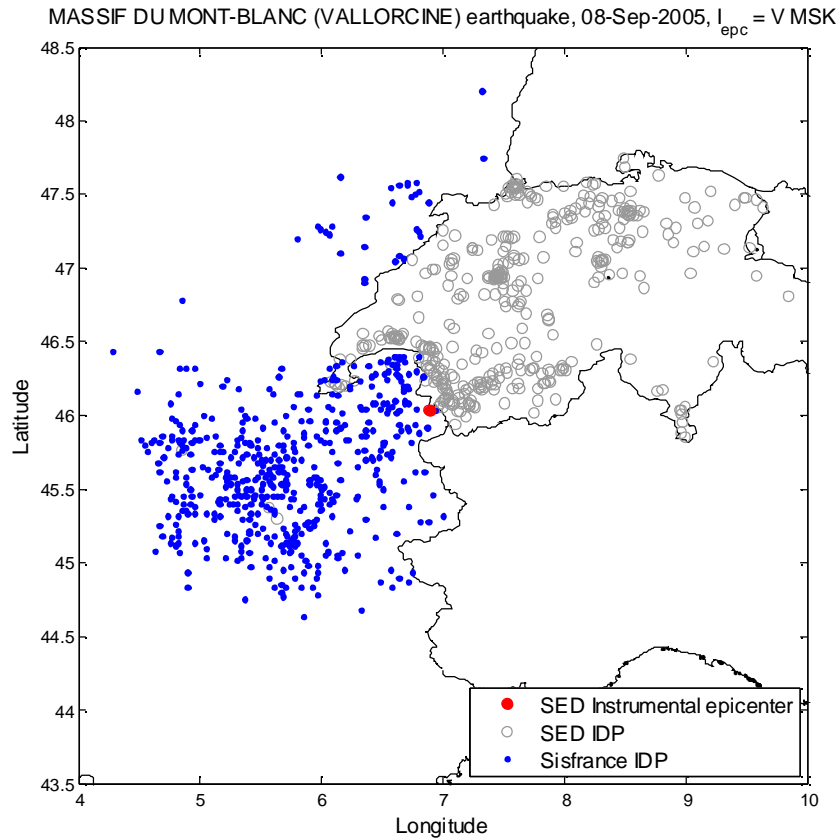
MASSIF DU MONT-BLANC (VALLORCINE) earthquake, 08-Sep-2005, $I_{epc}$ = V MSK

48.5
48
47.5
47
46.5
46
45.5
45
44.5
44
43.5

Latitude

4 5 6 7 8 9 10

Longitude

SED Instrumental epicenter
SED IDP
Sisfrance IDP